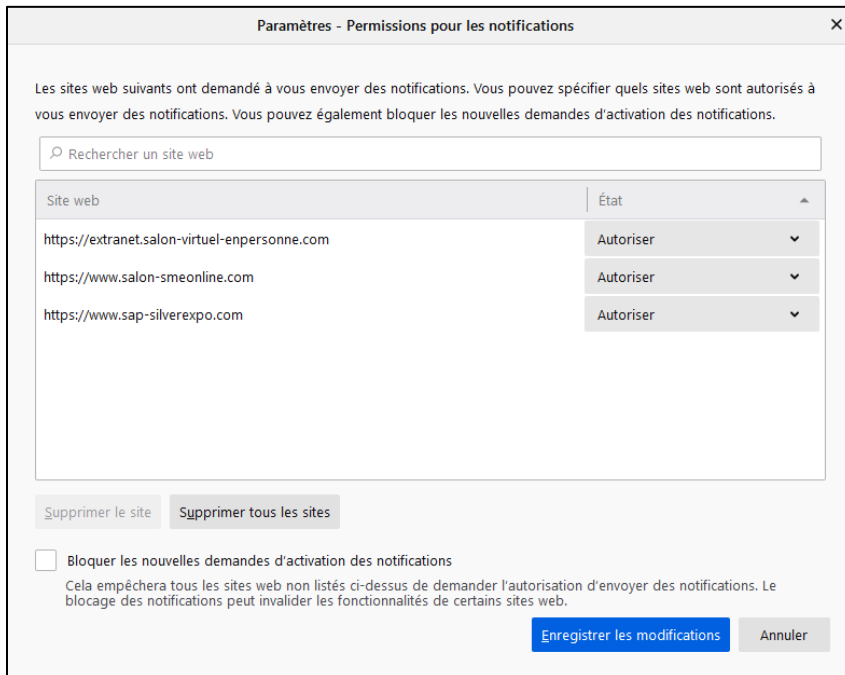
Paramètres - Permissions pour les notifications

×

Les sites web suivants ont demandé à vous envoyer des notifications. Vous pouvez spécifier quels sites web sont autorisés à vous envoyer des notifications. Vous pouvez également bloquer les nouvelles demandes d'activation des notifications.

Rechercher un site web

| Site web | État |
|---|---|
| https://extranet.salon-virtuel-enpersonne.com | Autoriser |
| https://www.salon-smeonline.com | Autoriser |
| https://www.sap-silverexpo.com | Autoriser |

Supprimer le site

Supprimer tous les sites

Bloquer les nouvelles demandes d'activation des notifications

Cela empêchera tous les sites web non listés ci-dessus de demander l'autorisation d'envoyer des notifications. Le blocage des notifications peut invalider les fonctionnalités de certains sites web.

Enregistrer les modifications

Annuler